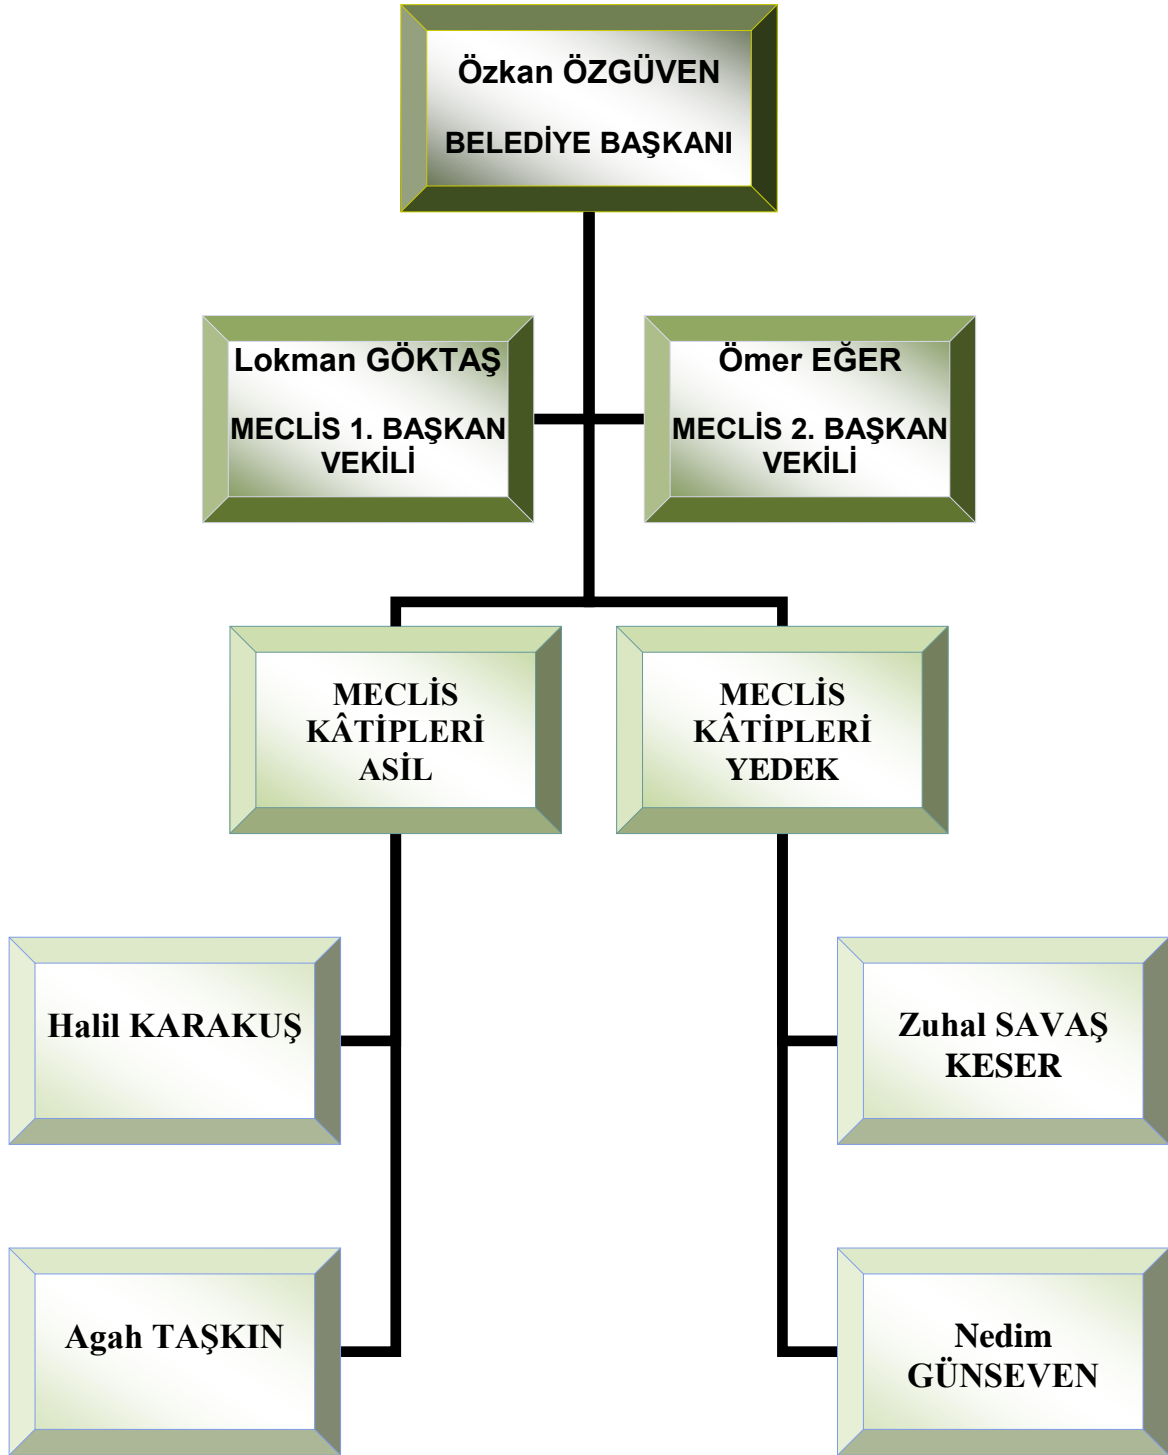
Özkan ÖZGÜVEN

BELEDİYE BAŞKANI

Lokman GÖKTAŞ

MECLİS 1. BAŞKAN VEKİLİ

Ömer EĞER

MECLİS 2. BAŞKAN VEKİLİ

MECLİS KÂTİPLERİ ASİL

MECLİS KÂTİPLERİ YEDEK

Halil KARAKUŞ

Agah TAŞKIN

Zuhal SAVAŞ KESER

Nedim GÜNSEVEN